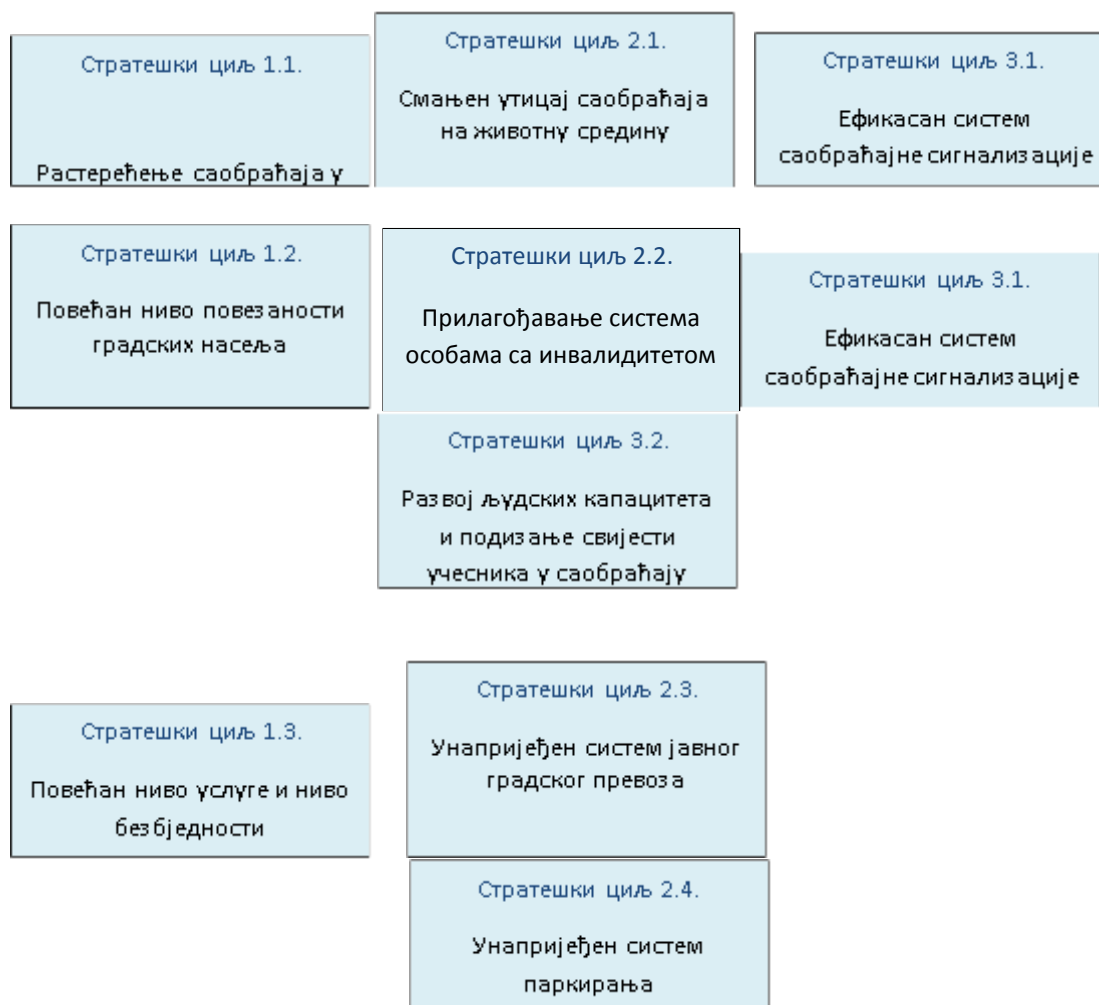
Стратешки циљ 1.1.

Растерећење саобраћаја у

Стратешки циљ 2.1.

Смањен утицај саобраћаја на животну средину

Стратешки циљ 3.1.

Ефикасан систем саобраћајне сигнализације

Стратешки циљ 1.2.

Повећан ниво повезаности градских насеља

Стратешки циљ 2.2.

Прилагођавање система особама са инвалидитетом

Стратешки циљ 3.1.

Ефикасан систем саобраћајне сигнализације

Стратешки циљ 3.2.

Развој људских капацитета и подизање свијести учесника у саобраћају

Стратешки циљ 1.3.

Повећан ниво услуге и ниво безбједности

Стратешки циљ 2.3.

Унапријеђен систем јавног градског превоза

Стратешки циљ 2.4.

Унапријеђен систем паркирања